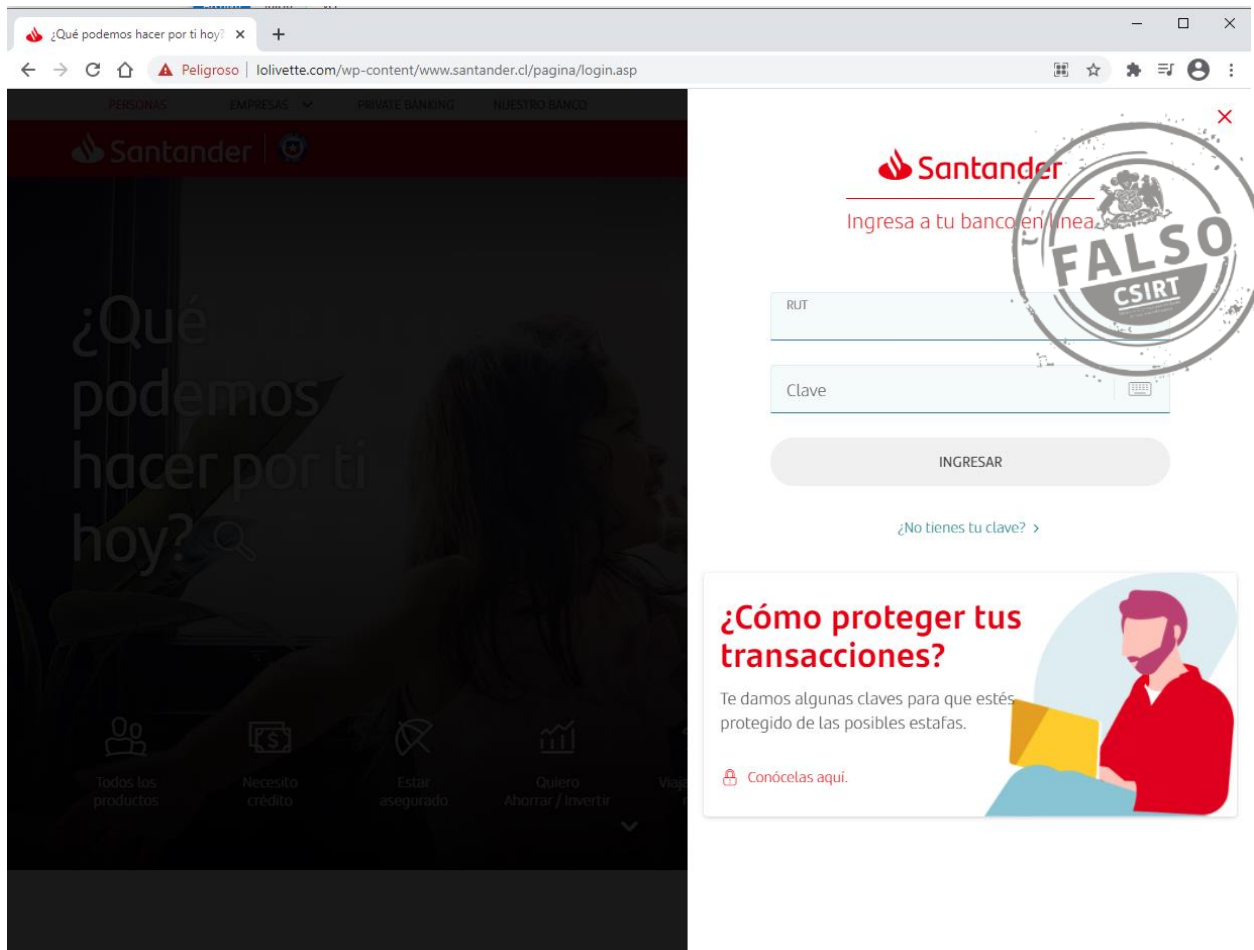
¿Qué podemos hacer por ti hoy?
Peligroso | lolivette.com/wp-content/www.santander.cl/pagina/login.asp

PERSONAS EMPRESAS PRIVATE BANKING NUESTRO BANCO

Santander

¿Qué podemos hacer por ti hoy?

Todos los productos
Necesito crédito
Estar asegurado
Quiero Ahorrar / Invertir
Viaj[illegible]

Santander
Ingresa a tu banco en línea

FALSO
CSIRT

RUT

Clave

INGRESAR

¿No tienes tu clave? >

¿Cómo proteger tus transacciones?
Te damos algunas claves para que estés protegido de las posibles estafas.

Conócelas aquí.